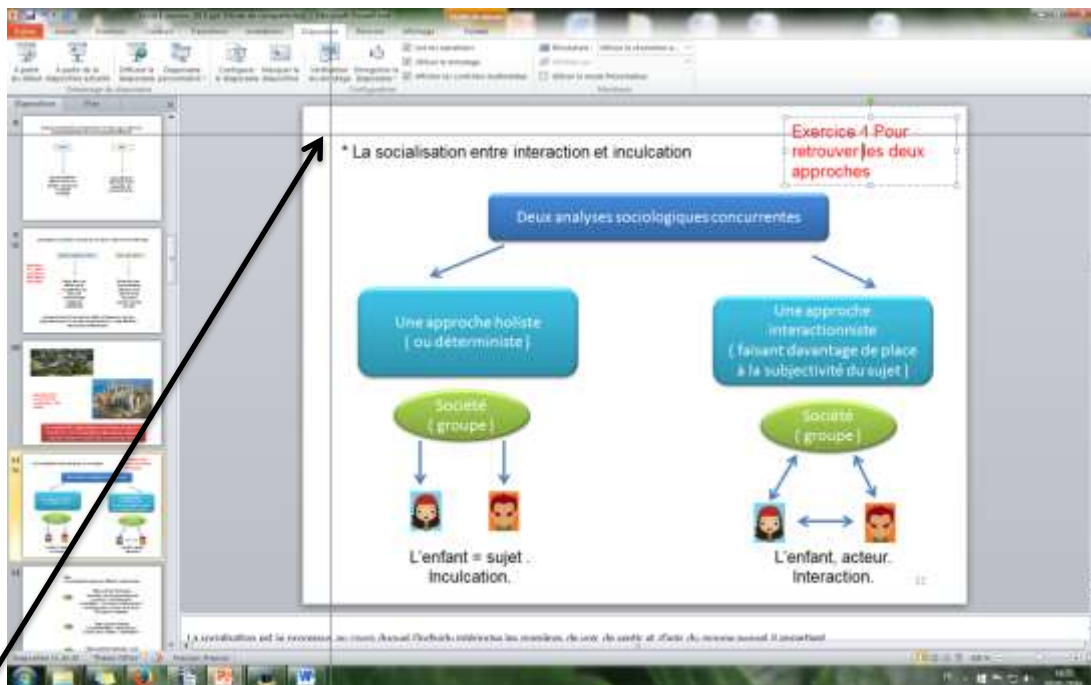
* La socialisation entre interaction et inculcation

Exercice 1 Pour retrouver les deux approches

Deux analyses sociologiques concurrentes

Une approche holiste ( ou déterministe )

Une approche interactionniste ( faisant davantage de place à la subjectivité du sujet )

Société ( groupe )

Société ( groupe )

L'enfant = sujet . Inculcation.

L'enfant, acteur. Interaction.

Diapositives | Plan

La socialisation est le processus au cours duquel l'individu intériorise les manières de voir, de sentir et d'agir du groupe auquel il appartient

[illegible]